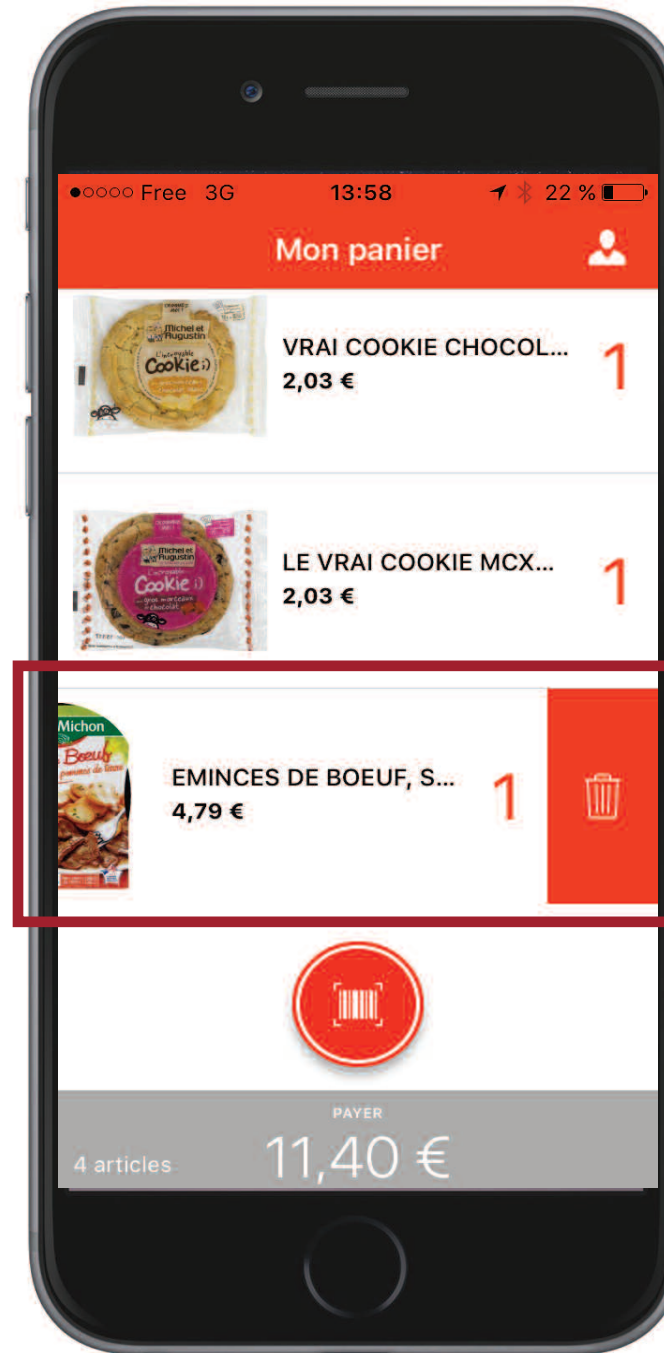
●○○○○ Free 3G 13:58 22 %

Mon panier

Michel et Augustin
Cookie :)

VRAI COOKIE CHOCOL...
2,03 €
1

Michel et Augustin
Cookie :)

LE VRAI COOKIE MCX...
2,03 €
1

Michon
Boeuf

EMINCES DE BOEUF, S...
4,79 €
1

PAYER
4 articles
11,40 €